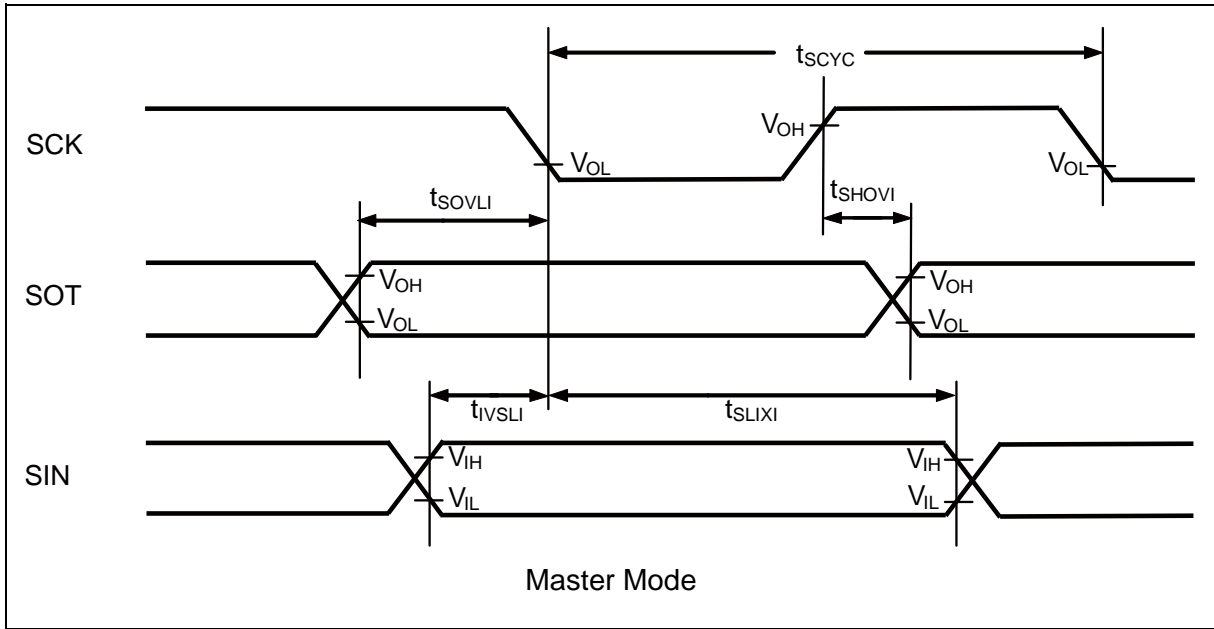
$t_{SCYC}$

SCK

$V_{OH}$

$V_{OL}$

$V_{OL}$

$t_{SOVLI}$

$t_{SHOVI}$

SOT

$V_{OH}$

$V_{OL}$

$V_{OH}$

$V_{OL}$

$t_{IVSLI}$

$t_{SLIXI}$

SIN

$V_{IH}$

$V_{IL}$

$V_{IH}$

$V_{IL}$

Master Mode